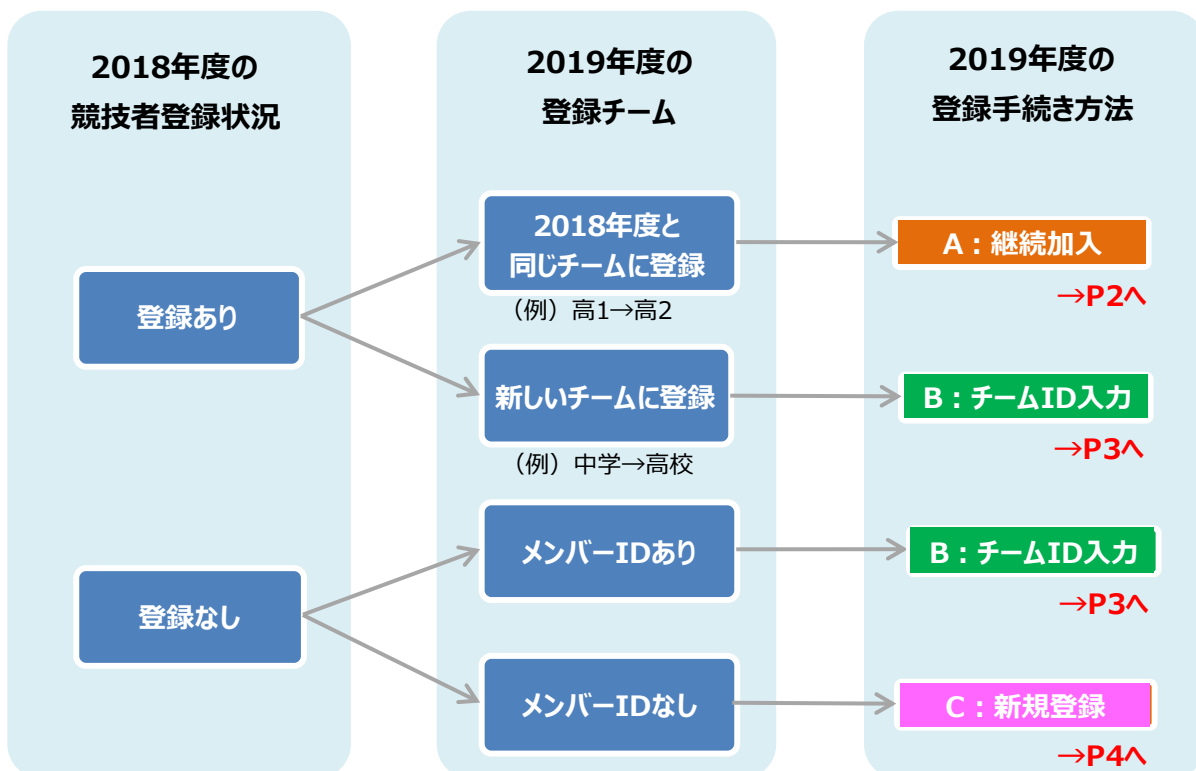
2018年度の
競技者登録状況

2019年度の
登録チーム

2019年度の
登録手続き方法

2018年度と
同じチームに登録

（例）高1→高2

A：継続加入

→P2へ

登録あり

新しいチームに登録

（例）中学→高校

B：チームID入力

→P3へ

メンバーIDあり

B：チームID入力

→P3へ

登録なし

メンバーIDなし

C：新規登録

→P4へ